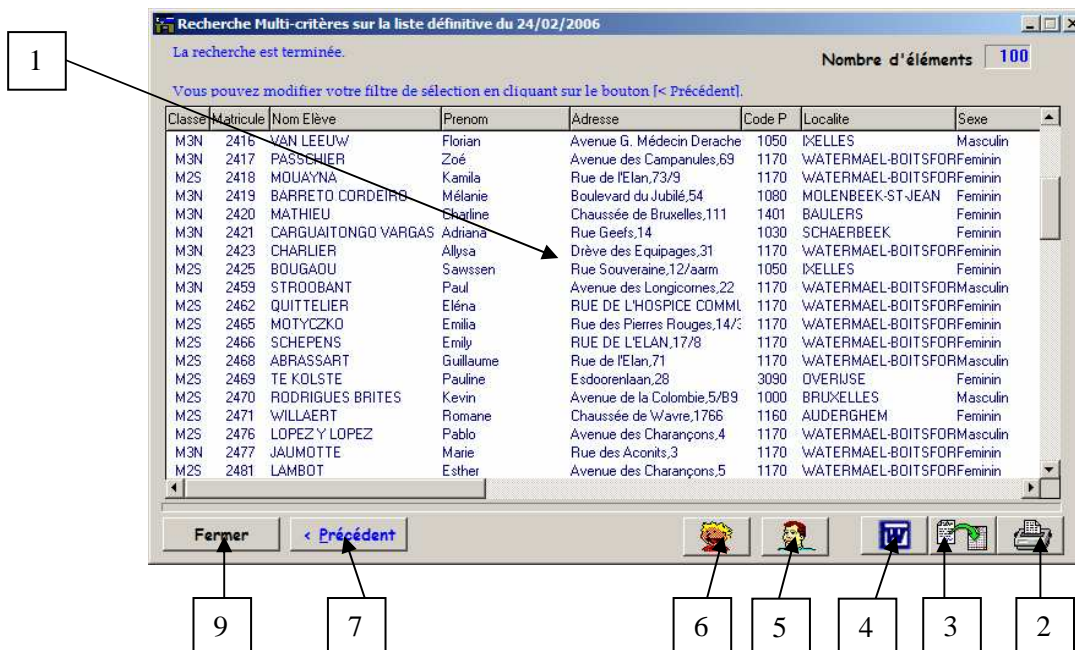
Recherche Multi-critères sur la liste définitive du 24/02/2006

La recherche est terminée.

Nombre d'éléments 100

Vous pouvez modifier votre filtre de sélection en cliquant sur le bouton [< Précédent].

1

| Classe | Matricule | Nom Elève | Prenom | Adresse | Code P | Localite | Sexe |
|---|---|---|---|---|---|---|---|
| M3N | 2416 | VAN LEEUW | Florian | Avenue G. Médecin Derache | 1050 | IXELLES | Masculin |
| M3N | 2417 | PASSCHIER | Zoé | Avenue des Campanules,69 | 1170 | WATERMAEL-BOITSFOR | Feminin |
| M2S | 2418 | MOUAYNA | Kamila | Rue de l'Elan,73/9 | 1170 | WATERMAEL-BOITSFOR | Feminin |
| M3N | 2419 | BARRETO CORDEIRO | Mélanie | Boulevard du Jubilé,54 | 1080 | MOLENBEEK-ST-JEAN | Feminin |
| M3N | 2420 | MATHIEU | Charline | Chaussée de Bruxelles,111 | 1401 | BAULERS | Feminin |
| M3N | 2421 | CARGUAITONGO VARGAS | Adriana | Rue Geefs,14 | 1030 | SCHAERBEEK | Feminin |
| M3N | 2423 | CHARLIER | Allysa | Drève des Equipages,31 | 1170 | WATERMAEL-BOITSFOR | Feminin |
| M2S | 2425 | BOUGAOU | Sawssen | Rue Souveraine,12/aarm | 1050 | IXELLES | Feminin |
| M3N | 2459 | STROOBANT | Paul | Avenue des Longicornes,22 | 1170 | WATERMAEL-BOITSFOR | Masculin |
| M2S | 2462 | QUITTELIER | Eléna | RUE DE L'HOSPICE COMMU | 1170 | WATERMAEL-BOITSFOR | Feminin |
| M2S | 2465 | MOTYCZKO | Emilia | Rue des Pierres Rouges,14/3 | 1170 | WATERMAEL-BOITSFOR | Feminin |
| M2S | 2466 | SCHEPENS | Emily | RUE DE L'ELAN,17/8 | 1170 | WATERMAEL-BOITSFOR | Feminin |
| M2S | 2468 | ABRASSART | Guillaume | Rue de l'Elan,71 | 1170 | WATERMAEL-BOITSFOR | Masculin |
| M2S | 2469 | TE KOLSTE | Pauline | Esdoorenlaan,28 | 3090 | OVERIJSE | Feminin |
| M2S | 2470 | RODRIGUES BRITES | Kevin | Avenue de la Colombie,5/B9 | 1000 | BRUXELLES | Masculin |
| M2S | 2471 | WILLAERT | Romane | Chaussée de Wavre,1766 | 1160 | AUDERGHEM | Feminin |
| M2S | 2476 | LOPEZ Y LOPEZ | Pablo | Avenue des Charançons,4 | 1170 | WATERMAEL-BOITSFOR | Masculin |
| M3N | 2477 | JAUMOTTE | Marie | Rue des Aconits,3 | 1170 | WATERMAEL-BOITSFOR | Feminin |
| M2S | 2481 | LAMBOT | Esther | Avenue des Charançons,5 | 1170 | WATERMAEL-BOITSFOR | Feminin |

Fermer

< Précédent

9 7 6 5 4 3 2